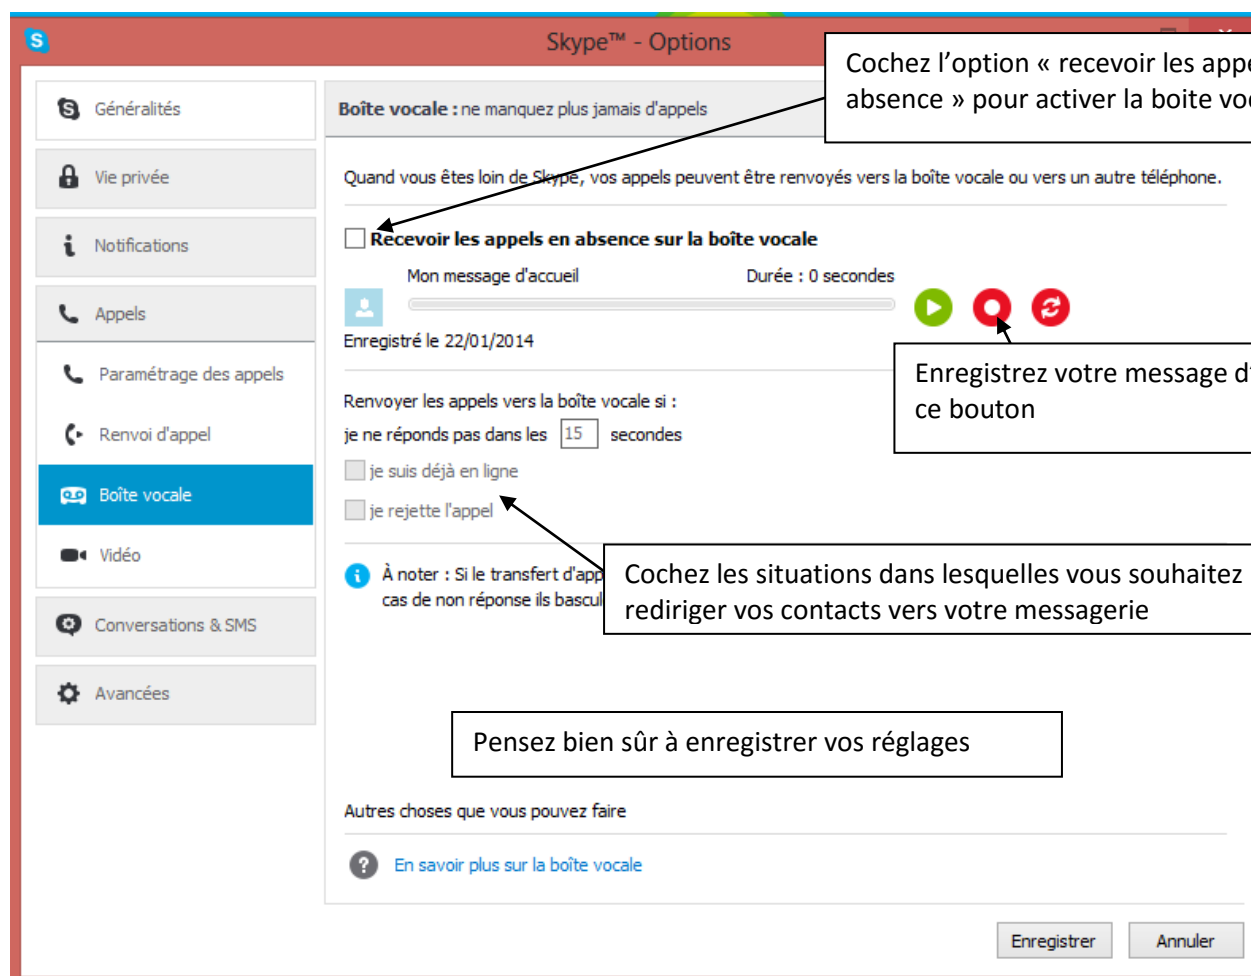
Skype™ - Options

Cochez l'option « recevoir les appe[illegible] absence » pour activer la boite vo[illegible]

Généralités

Vie privée

Notifications

Appels

Paramétrage des appels

Renvoi d'appel

Boîte vocale

Vidéo

Conversations & SMS

Avancées

Boîte vocale : ne manquez plus jamais d'appels

Quand vous êtes loin de Skype, vos appels peuvent être renvoyés vers la boîte vocale ou vers un autre téléphone.

Recevoir les appels en absence sur la boîte vocale

Mon message d'accueil

Durée : 0 secondes

Enregistré le 22/01/2014

Enregistrez votre message d'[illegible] ce bouton

Renvoyer les appels vers la boîte vocale si :

je ne réponds pas dans les 15 secondes

je suis déjà en ligne

je rejette l'appel

À noter : Si le transfert d'app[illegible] cas de non réponse ils bascul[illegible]

Cochez les situations dans lesquelles vous souhaitez rediriger vos contacts vers votre messagerie

Pensez bien sûr à enregistrer vos réglages

Autres choses que vous pouvez faire

En savoir plus sur la boîte vocale

Enregistrer

Annuler